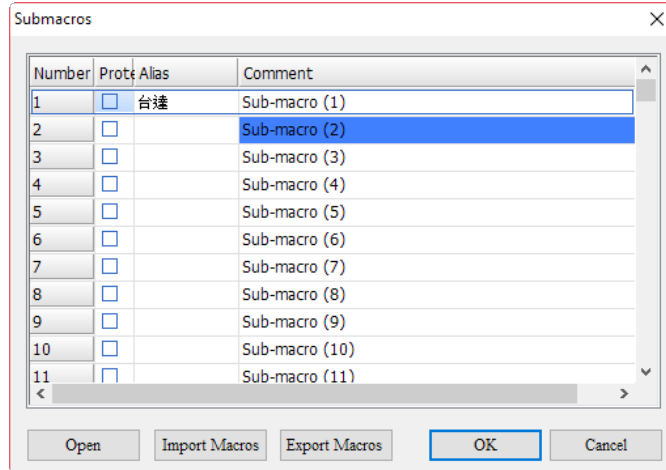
Submacros

| Number | Prote | Alias | Comment |
|---|---|---|---|
| 1 | ☐ | 台達 | Sub-macro (1) |
| 2 | ☐ | | Sub-macro (2) |
| 3 | ☐ | | Sub-macro (3) |
| 4 | ☐ | | Sub-macro (4) |
| 5 | ☐ | | Sub-macro (5) |
| 6 | ☐ | | Sub-macro (6) |
| 7 | ☐ | | Sub-macro (7) |
| 8 | ☐ | | Sub-macro (8) |
| 9 | ☐ | | Sub-macro (9) |
| 10 | ☐ | | Sub-macro (10) |
| 11 | ☐ | | Sub-macro (11) |

Open | Import Macros | Export Macros | OK | Cancel